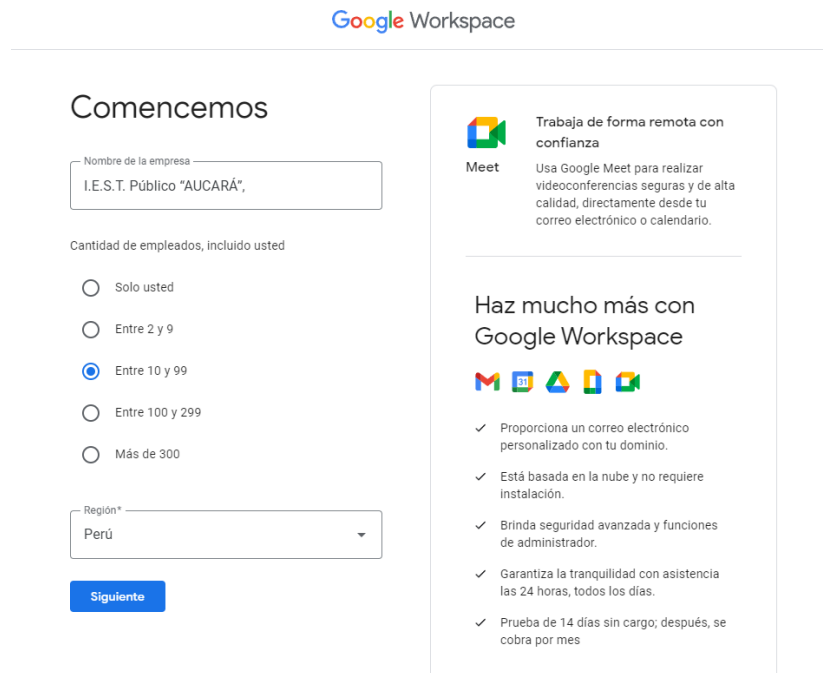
Google Workspace

Comencemos

Nombre de la empresa
I.E.S.T. Público "AUCARÁ",

Cantidad de empleados, incluido usted

Solo usted

Entre 2 y 9

Entre 10 y 99

Entre 100 y 299

Más de 300

Región*
Perú

Siguiente

Meet

Trabaja de forma remota con confianza

Usa Google Meet para realizar videoconferencias seguras y de alta calidad, directamente desde tu correo electrónico o calendario.

Haz mucho más con Google Workspace

31

✓ Proporciona un correo electrónico personalizado con tu dominio.

✓ Está basada en la nube y no requiere instalación.

✓ Brinda seguridad avanzada y funciones de administrador.

✓ Garantiza la tranquilidad con asistencia las 24 horas, todos los días.

✓ Prueba de 14 días sin cargo; después, se cobra por mes